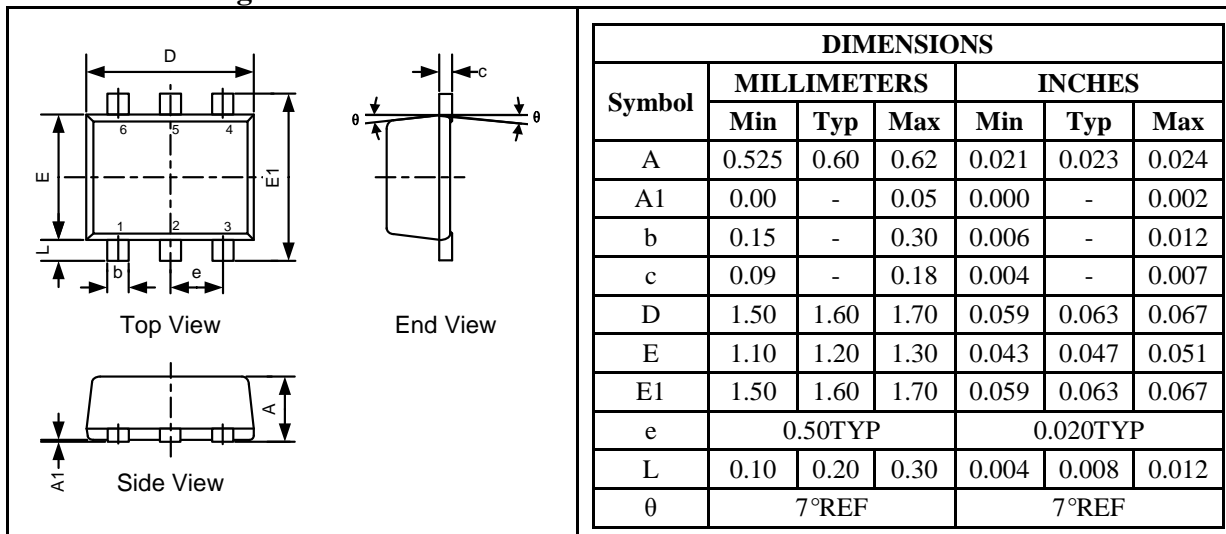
D

6 5 4

E

E1

1 2 3

L

b

e

Top View

c

θ

θ

End View

A

A1

Side View

| DIMENSIONS | | | | | | |
|---|---|---|---|---|---|---|
| Symbol | MILLIMETERS | | | INCHES | | |
| | Min | Typ | Max | Min | Typ | Max |
| A | 0.525 | 0.60 | 0.62 | 0.021 | 0.023 | 0.024 |
| A1 | 0.00 | - | 0.05 | 0.000 | - | 0.002 |
| b | 0.15 | - | 0.30 | 0.006 | - | 0.012 |
| c | 0.09 | - | 0.18 | 0.004 | - | 0.007 |
| D | 1.50 | 1.60 | 1.70 | 0.059 | 0.063 | 0.067 |
| E | 1.10 | 1.20 | 1.30 | 0.043 | 0.047 | 0.051 |
| E1 | 1.50 | 1.60 | 1.70 | 0.059 | 0.063 | 0.067 |
| e | 0.50TYP | | | 0.020TYP | | |
| L | 0.10 | 0.20 | 0.30 | 0.004 | 0.008 | 0.012 |
| θ | 7°REF | | | 7°REF | | |